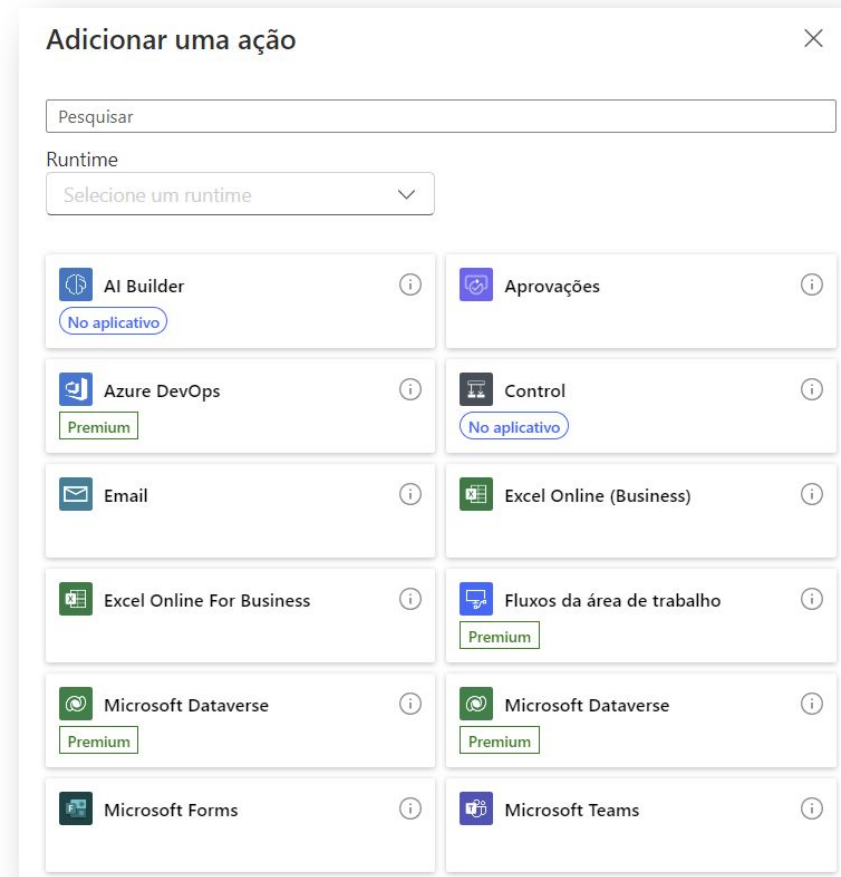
Adicionar uma ação

Pesquisar

Runtime

Selecione um runtime

AI Builder
No aplicativo

Aprovações

Azure DevOps
Premium

Control
No aplicativo

Email

Excel Online (Business)

Excel Online For Business

Fluxos da área de trabalho
Premium

Microsoft Dataverse
Premium

Microsoft Dataverse
Premium

Microsoft Forms

Microsoft Teams